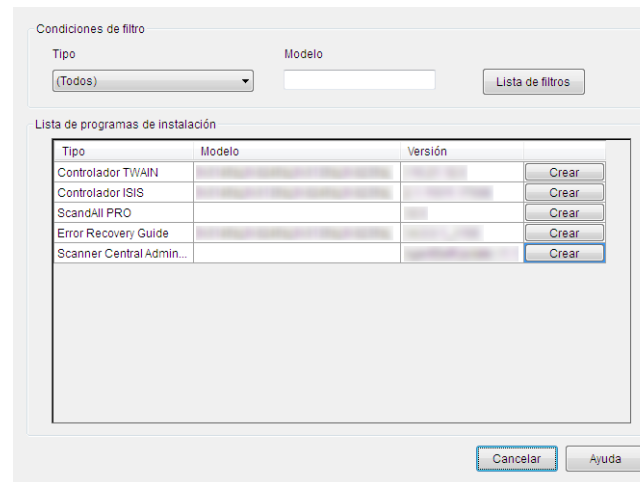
Condiciones de filtro

Tipo

(Todos)

Modelo

Lista de filtros

Lista de programas de instalación

| Tipo | Modelo | Versión | |
|---|---|---|---|
| Controlador TWAIN | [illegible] | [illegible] | Crear |
| Controlador ISIS | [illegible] | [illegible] | Crear |
| ScandAll PRO | | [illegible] | Crear |
| Error Recovery Guide | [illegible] | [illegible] | Crear |
| Scanner Central Admin... | | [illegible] | Crear |

Cancelar

Ayuda